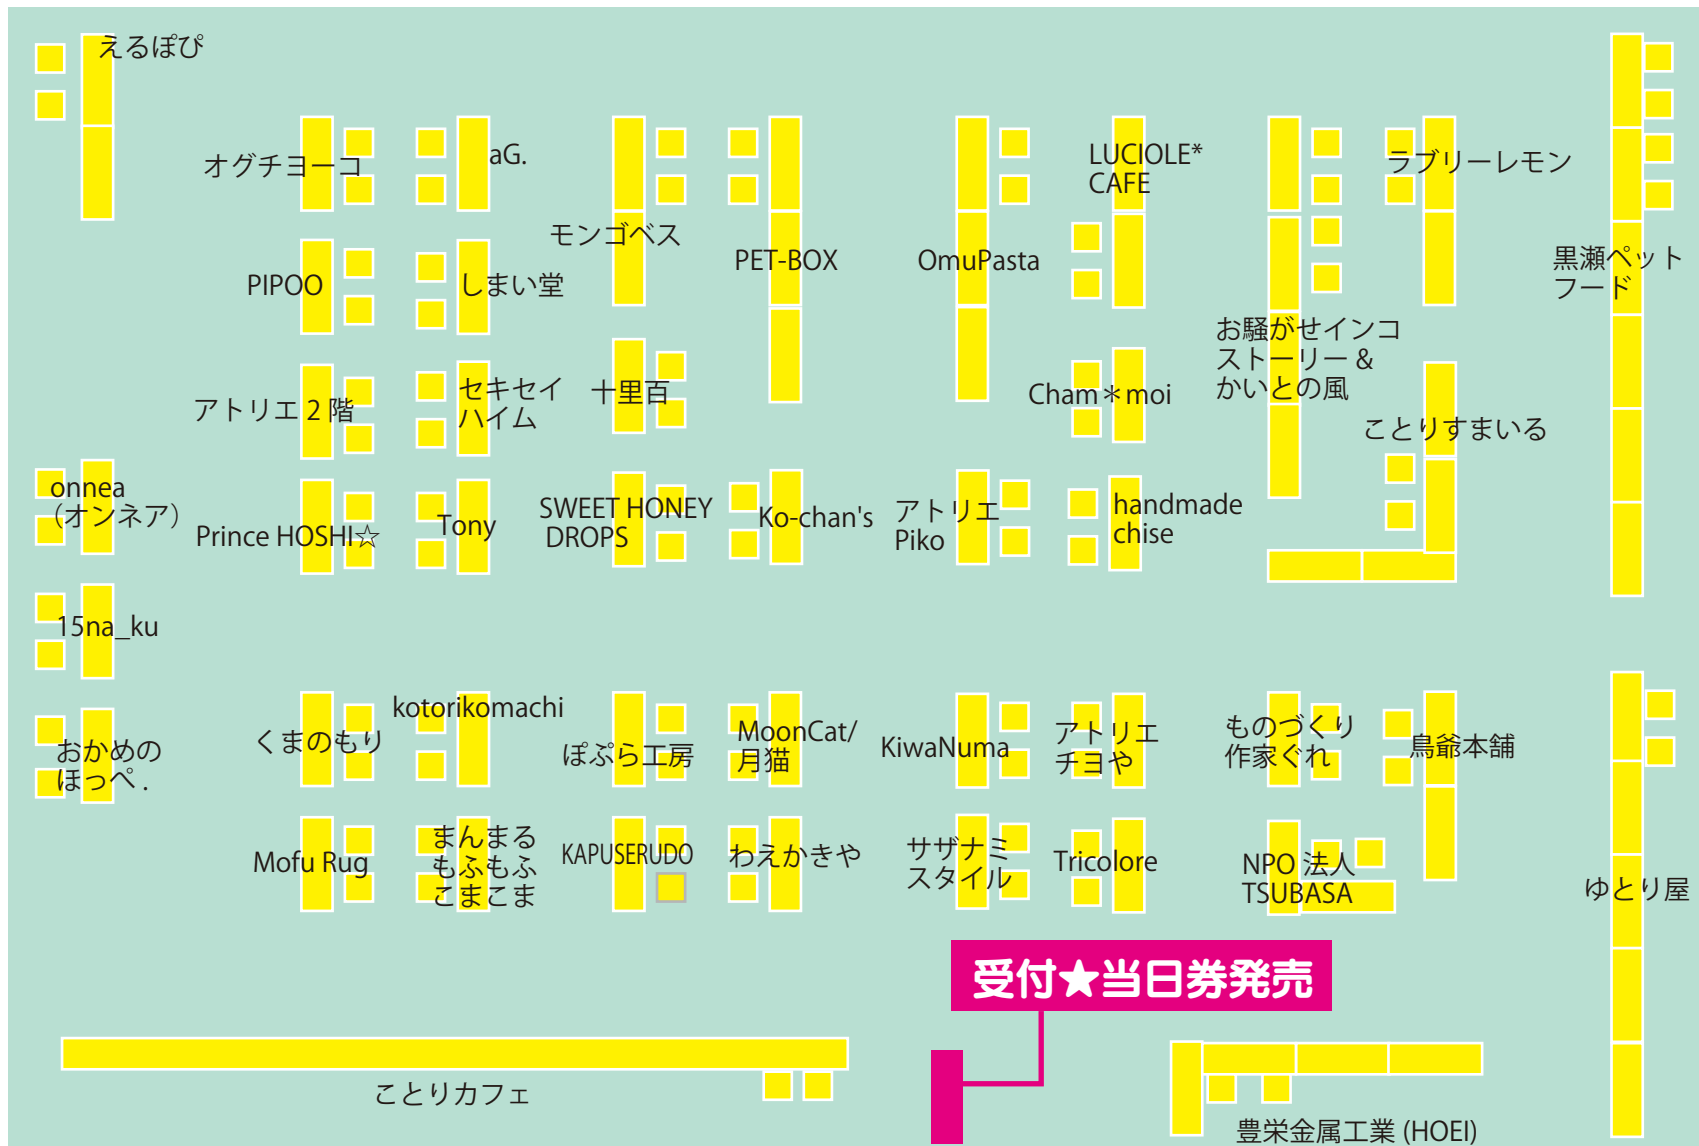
えるぽぴ

オグチヨーコ

aG.

モンゴベス

PET-BOX

OmuPasta

LUCIOLE* CAFE

ラブリーレモン

黒瀬ペット フード

PIPOO

しまい堂

お騒がせインコ ストーリー＆ かいとの風

アトリエ２階

セキセイ ハイム

十里百

Cham＊moi

ことりすまいる

onnea （オンネア）

Prince HOSHI☆

Tony

SWEET HONEY DROPS

Ko-chan's

アトリエ Piko

handmade chise

15na_ku

kotorikomachi

おかめの ほっぺ.

くまのもり

ぽぷら工房

MoonCat/ 月猫

KiwaNuma

アトリエ チヨや

ものづくり 作家ぐれ

鳥爺本舗

Mofu Rug

まんまる もふもふ こまこま

KAPUSERUDO

わえかきや

サザナミ スタイル

Tricolore

NPO 法人 TSUBASA

ゆとり屋

受付★当日券発売

ことりカフェ

豊栄金属工業 (HOEI)